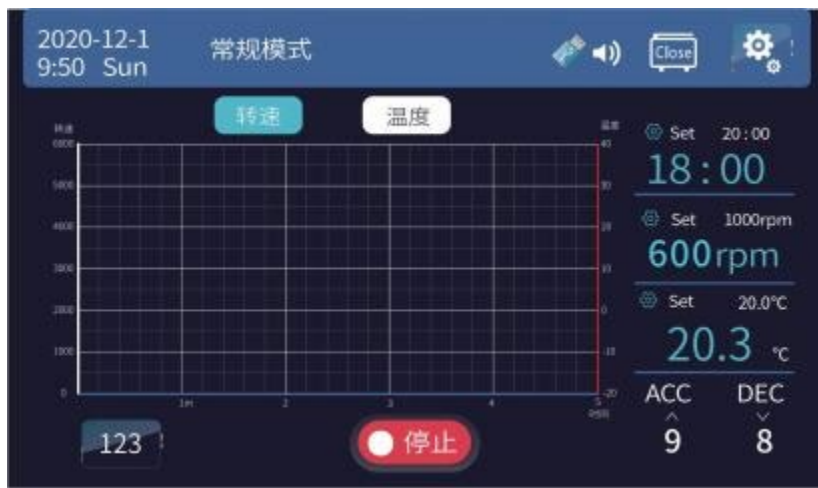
2020-12-1
9:50 Sun

常规模式

Close

转速

温度

转速
6000
5000
4000
3000
2000
1000
0

温度
40
30
20
10
0
-10
-20

1H
2
3
4
5
时间

Set 20:00
18:00

Set 1000rpm
600rpm

Set 20.0℃
20.3 ℃

ACC
9

DEC
8

123

停止